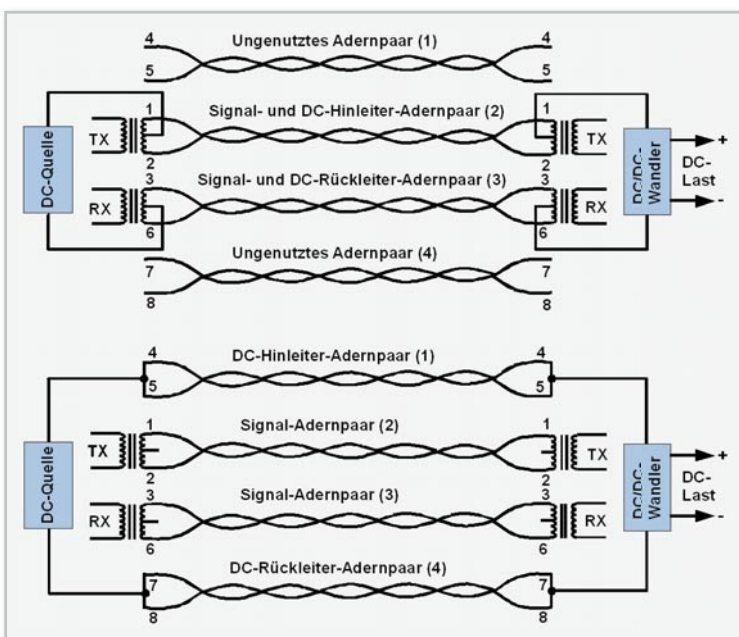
4 Ungenutztes Adernpaar (1) 4
5 5

DC-Quelle

TX 1 Signal- und DC-Hinleiter-Adernpaar (2) 1 TX
2 2

RX 3 Signal- und DC-Rückleiter-Adernpaar (3) 3 RX
6 6

DC/DC-Wandler

+
DC-Last
-

7 Ungenutztes Adernpaar (4) 7
8 8

4 DC-Hinleiter-Adernpaar (1) 4
5 5

DC-Quelle

TX 1 Signal-Adernpaar (2) 1 TX
2 2

RX 3 Signal-Adernpaar (3) 3 RX
6 6

DC/DC-Wandler

+
DC-Last
-

7 DC-Rückleiter-Adernpaar (4) 7
8 8